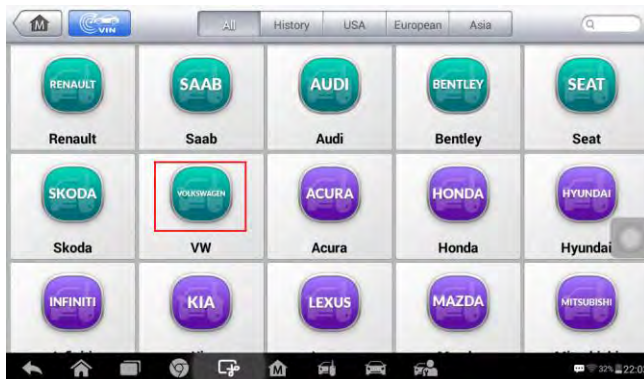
VIN

All History USA European Asia

Q

RENAULT
Renault

SAAB
Saab

AUDI
Audi

BENTLEY
Bentley

SEAT
Seat

SKODA
Skoda

VOLKSWAGEN
VW

ACURA
Acura

HONDA
Honda

HYUNDAI
Hyundai

INFINITI

KIA

LEXUS

MAZDA

MITSUBISHI

32% 22:0